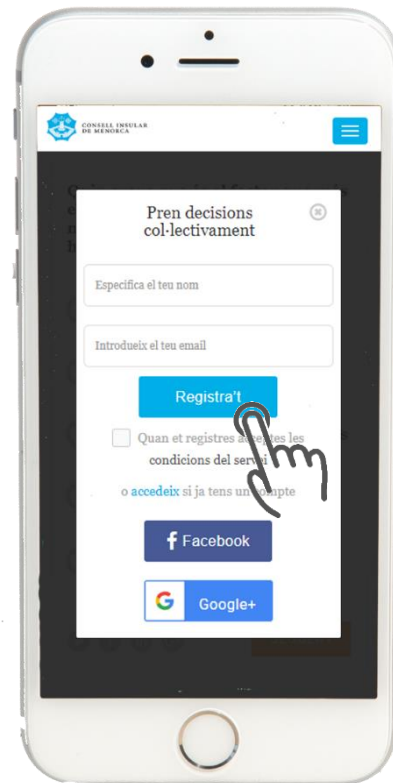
CONSELL INSULAR DE MENORCA

Pren decisions col·lectivament

Especifica el teu nom

Introdueix el teu email

Registra't

Quan et registres a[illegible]es les condicions del servei

o accedeix si ja tens un compte

Facebook

Google+